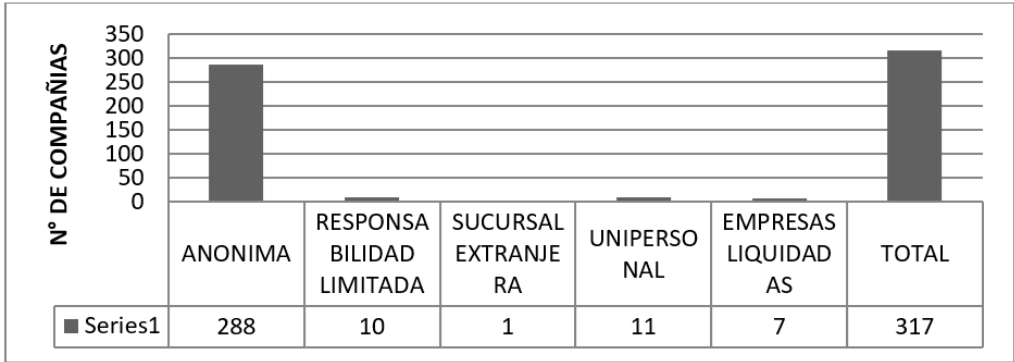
N° DE COMPAÑIAS

350
300
250
200
150
100
50
0

| | ANONIMA | RESPONSA BILIDAD LIMITADA | SUCURSAL EXTRANJE RA | UNIPERSO NAL | EMPRESAS LIQUIDAD AS | TOTAL |
|---|---|---|---|---|---|---|
| Series1 | 288 | 10 | 1 | 11 | 7 | 317 |